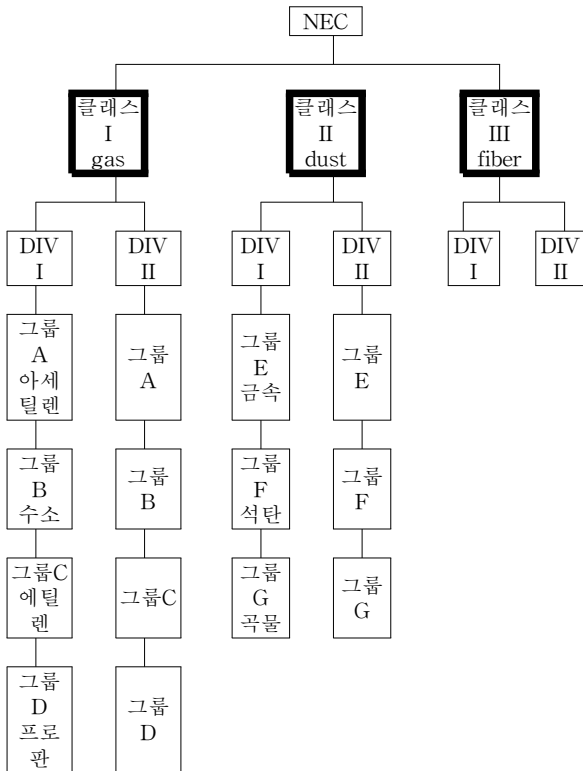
NEC

클래스 I gas

클래스 II dust

클래스 III fiber

DIV I

그룹 A 아세틸렌

그룹 B 수소

그룹C 에틸렌

그룹 D 프로판

DIV II

그룹 A

그룹 B

그룹C

그룹 D

DIV I

그룹 E 금속

그룹 F 석탄

그룹 G 곡물

DIV II

그룹 E

그룹 F

그룹 G

DIV I

DIV II